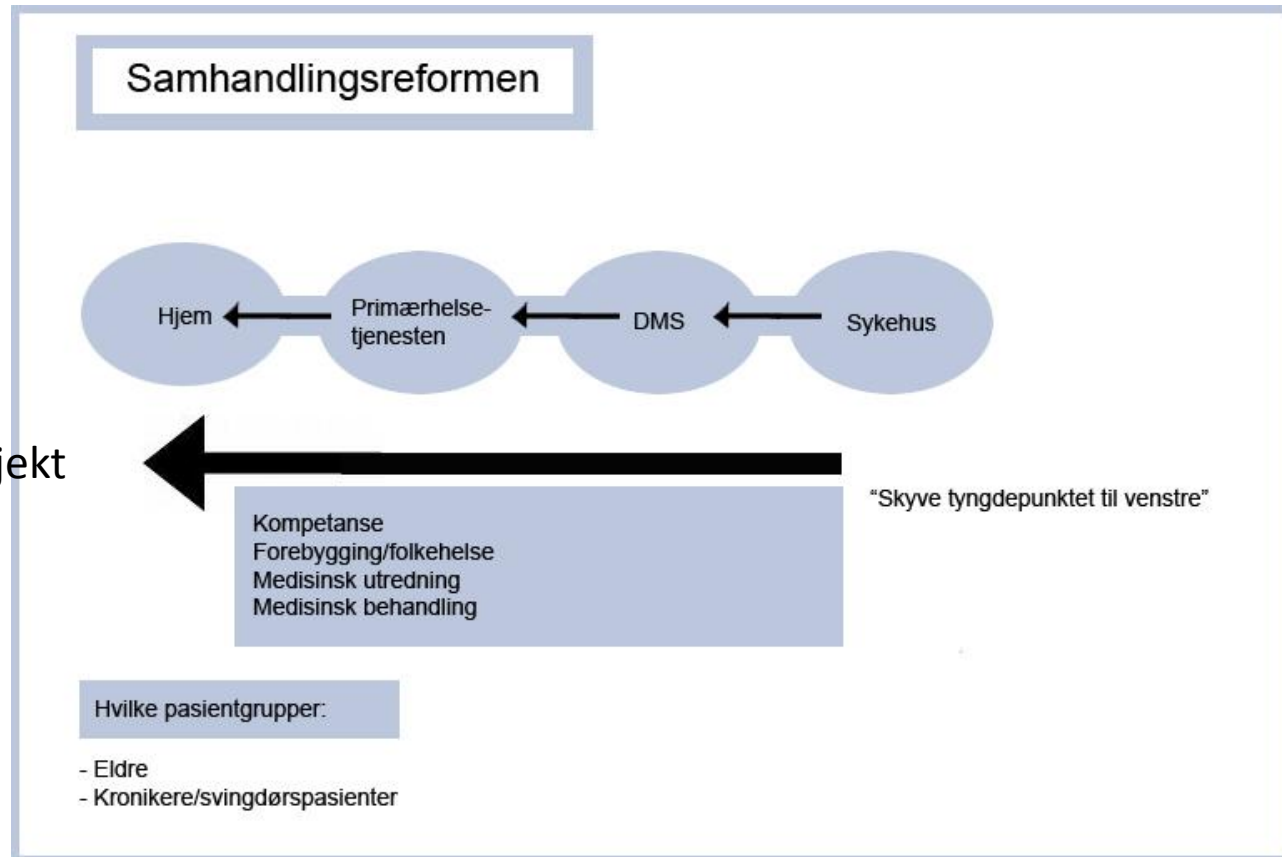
Samhandlingsreformen

Hjem

Primærhelsetjenesten

DMS

Sykehus

jekt

Kompetanse
Forebygging/folkehelse
Medisinsk utredning
Medisinsk behandling

"Skyve tyngdepunktet til venstre"

Hvilke pasientgrupper:

- Eldre
- Kronikere/svingdørspasienter